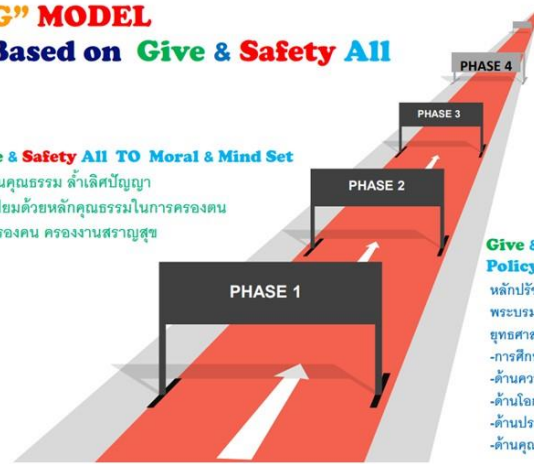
G" MODEL
Based on Give & Safety All

PHASE 4

PHASE 3

e & Safety All TO Moral & Mind Set
นคุณธรรม ล้ำเลิศปัญญา
ยมด้วยหลักคุณธรรมในการครองตน
รองคน ครองงานสราญสุข

PHASE 2

Give &
Policy

PHASE 1

หลักปรั
พระบรม
ยุทธศาส
-การศึก
-ด้านคว
-ด้านโอ
-ด้านปร
-ด้านคุ